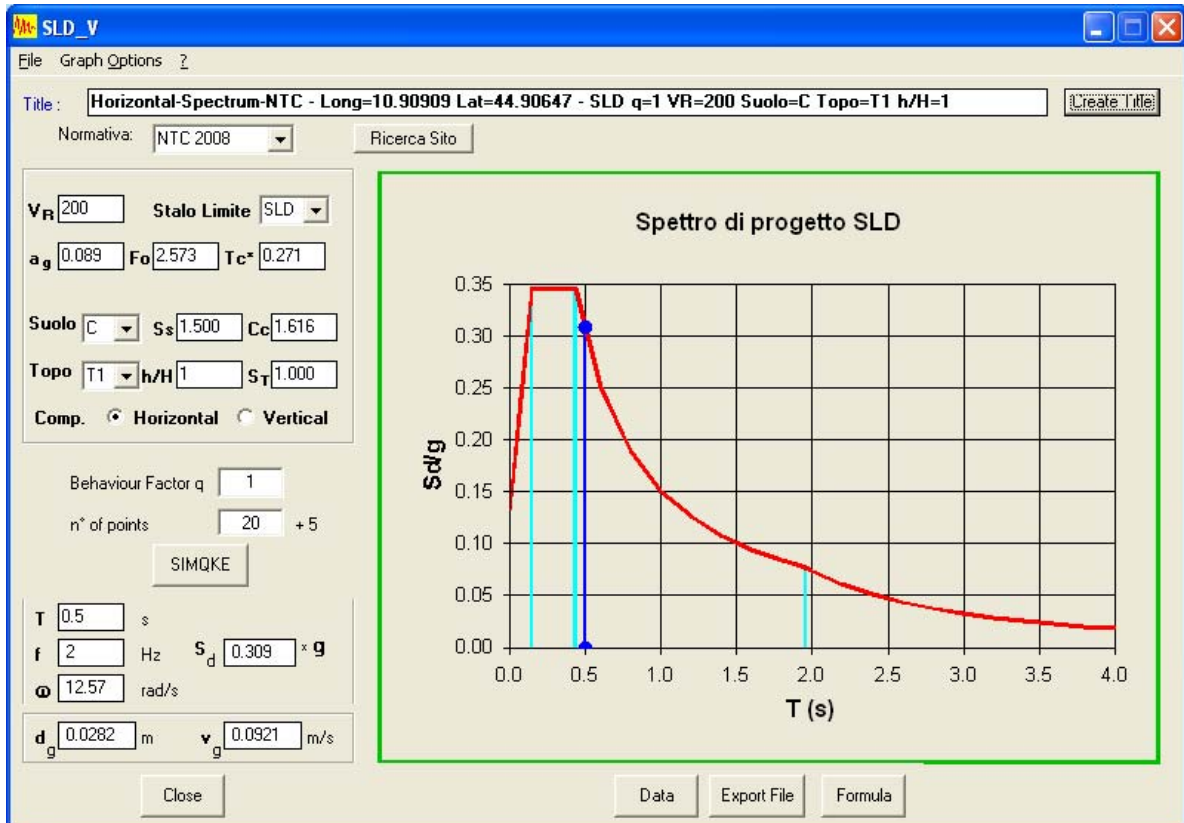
SLD_V

File Graph Options ?

Title : Horizontal-Spectrum-NTC - Long=10.90909 Lat=44.90647 - SLD q=1 VR=200 Suolo=C Topo=T1 h/H=1

Create Title

Normativa: NTC 2008

Ricerca Sito

$V_R$ 200 Stalo Limite SLD

$a_g$ 0.089 Fo 2.573 Tc* 0.271

Suolo C Ss 1.500 Cc 1.616

Topo T1 h/H 1 $S_T$ 1.000

Comp. Horizontal Vertical

Behaviour Factor q 1

n° of points 20 + 5

SIMQKE

T 0.5 s

f 2 Hz $S_d$ 0.309 x g

ω 12.57 rad/s

$d_g$ 0.0282 m $v_g$ 0.0921 m/s

Close

Spettro di progetto SLD

Sd/g

0.35
0.30
0.25
0.20
0.15
0.10
0.05
0.00

0.0 0.5 1.0 1.5 2.0 2.5 3.0 3.5 4.0

T (s)

Data Export File Formula